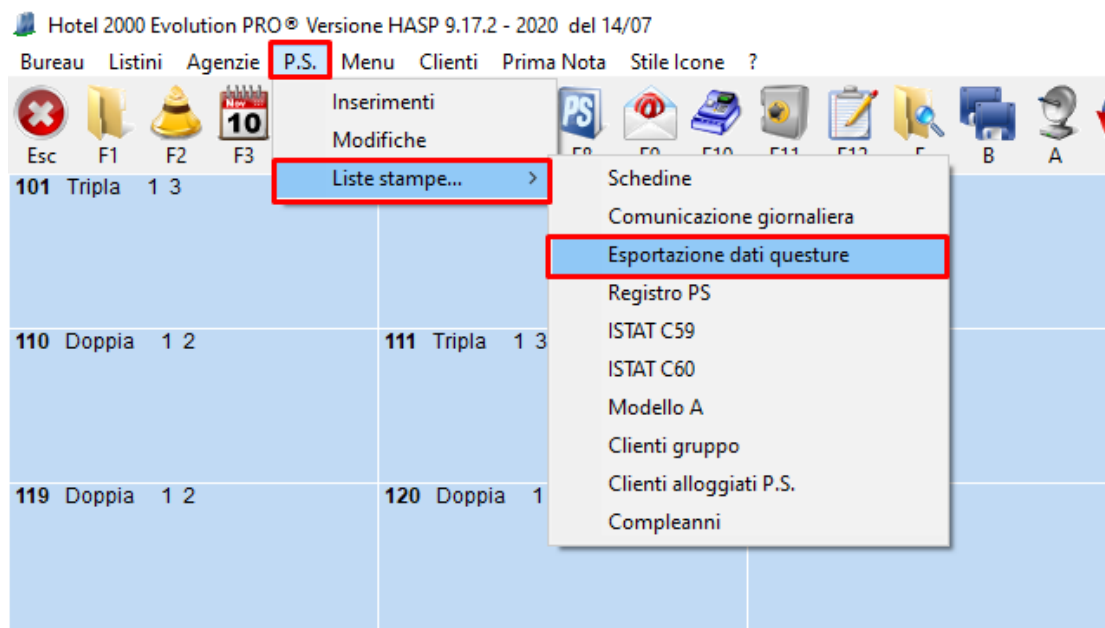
Hotel 2000 Evolution PRO® Versione HASP 9.17.2 - 2020 del 14/07

Bureau Listini Agenzie P.S. Menu Clienti Prima Nota Stile Icone ?

Nov 10

Esc F1 F2 F3 F8 F9 F10 F11 F12 F B A

PS

Inserimenti
Modifiche
Liste stampe... >

Schedine
Comunicazione giornaliera
Esportazione dati questure
Registro PS
ISTAT C59
ISTAT C60
Modello A
Clienti gruppo
Clienti alloggiati P.S.
Compleanni

101 Tripla 1 3

110 Doppia 1 2

111 Tripla 1 3

119 Doppia 1 2

120 Doppia 1